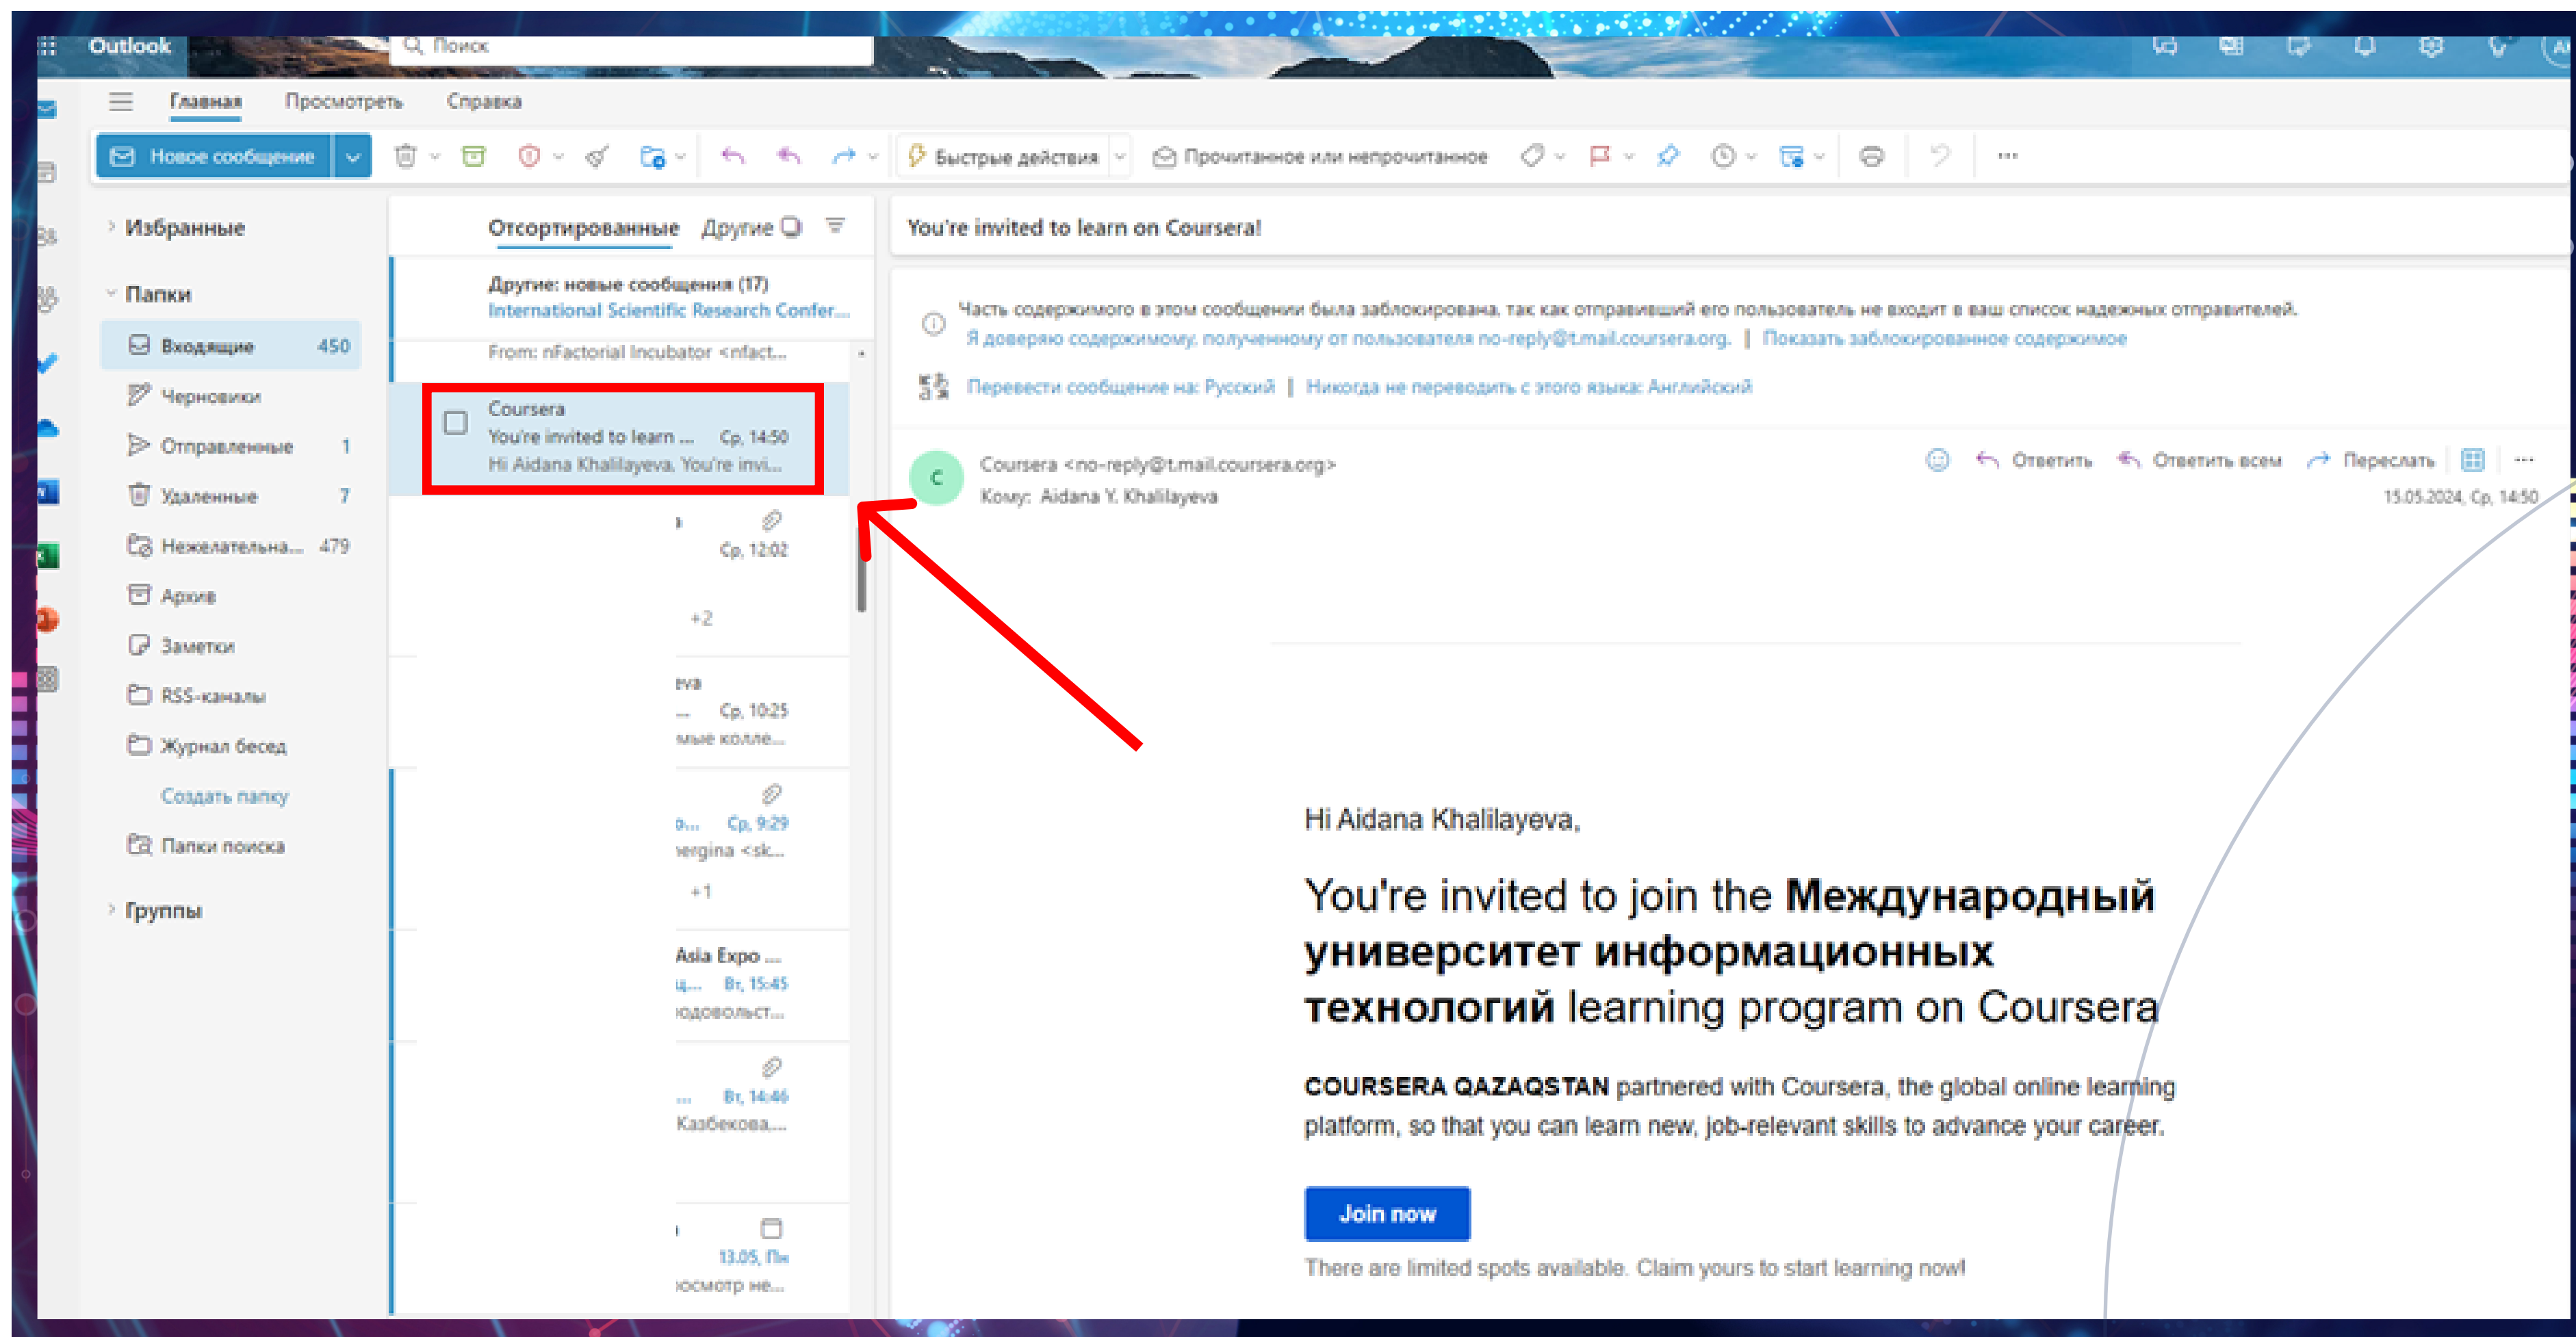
Outlook

Поиск

Главная Просмотреть Справка

Новое сообщение

Быстрые действия

Прочитанное или непрочитанное

Избранные

Папки

Входящие 450

Черновики

Отправленные 1

Удаленные 7

Нежелательна... 479

Архив

Заметки

RSS-каналы

Журнал бесед

Создать папку

Папки поиска

Группы

Отсортированные Другие

Другие: новые сообщения (17)
International Scientific Research Confer...

From: nFactorial Incubator <nfact...

Coursera
You're invited to learn ... Ср, 14:50
Hi Aidana Khalilayeva, You're invi...

Ср, 12:02

+2

Ср, 10:25
мые колле...

Ср, 9:29
ergina <sk...

+1

Asia Expo ...
Вт, 15:45
юдовольст...

Вт, 14:46
Казбекова,...

13.05, Пн
юсмотр не...

You're invited to learn on Coursera!

Часть содержимого в этом сообщении была заблокирована, так как отправивший его пользователь не входит в ваш список надежных отправителей.
Я доверяю содержимому, полученному от пользователя no-reply@t.mail.coursera.org. | Показать заблокированное содержимое

Перевести сообщение на: Русский | Никогда не переводить с этого языка: Английский

Coursera <no-reply@t.mail.coursera.org>
Кому: Aidana Y. Khalilayeva

Ответить Ответить всем Переслать

15.05.2024, Ср, 14:50

Hi Aidana Khalilayeva,

You're invited to join the **Международный университет информационных технологий** learning program on Coursera

**COURSERA QAZAQSTAN** partnered with Coursera, the global online learning platform, so that you can learn new, job-relevant skills to advance your career.

Join now

There are limited spots available. Claim yours to start learning now!